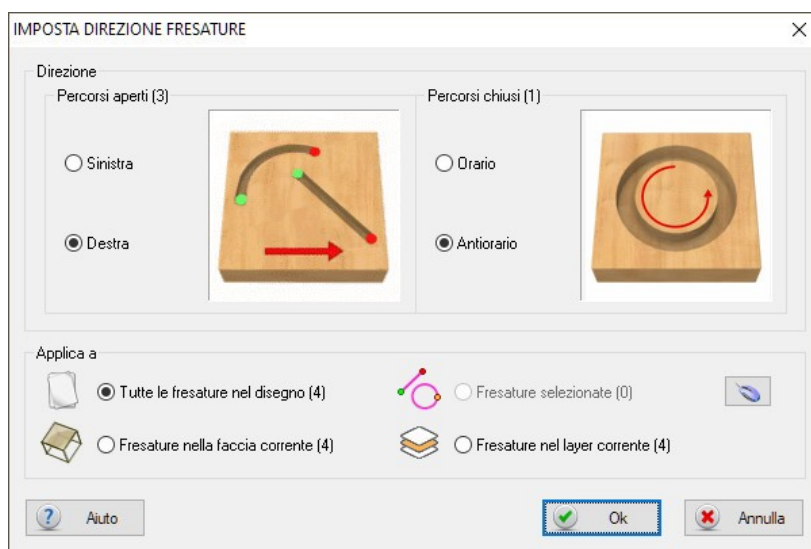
IMPOSTA DIREZIONE FRESATURE

Direzione

Percorsi aperti (3)

Sinistra

Destra

Percorsi chiusi (1)

Orario

Antiorario

Applica a

Tutte le fresature nel disegno (4)

Fresature selezionate (0)

Fresature nella faccia corrente (4)

Fresature nel layer corrente (4)

Aiuto

Ok

Annulla